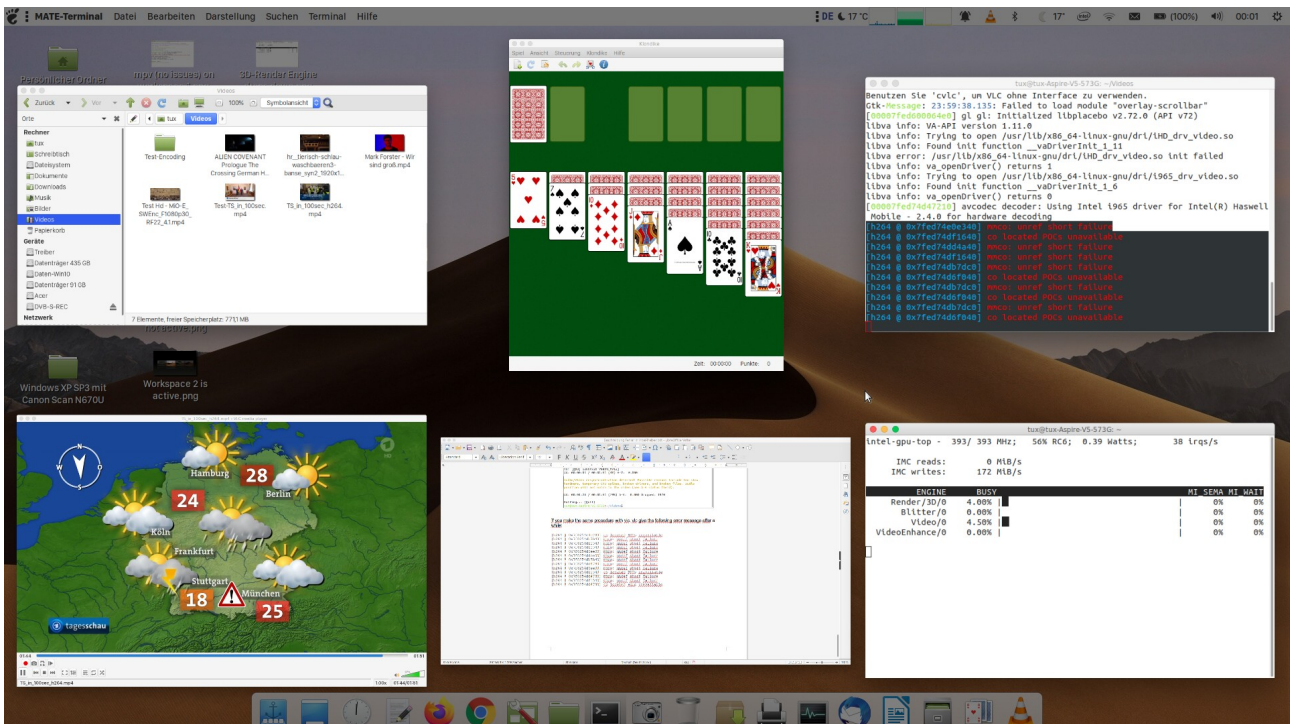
MATE-Terminal Datei Bearbeiten Darstellung Suchen Terminal Hilfe

DE 17 °C 17° (100%) 00:01

Persönlicher Ordner
mpv (no issues) on
3D-Render Engine

Videos
Zurück Vor 100% Symbolansicht
Orte tux Videos
Rechner
tux
Schreibtisch
Dateisystem
Dokumente
Downloads
Musik
Bilder
Videos
Papierkorb
Geräte
Treiber
Datenträger 435 GB
Daten-Win10
Datenträger 91 GB
Acer
DVB-S-REC
Netzwerk
Test-Encoding
ALIEN COVENANT Prologue The Crossing German H...
hr_tierisch-schlau-waschbaeren3-banse_syn2_1920x1...
Mark Forster - Wir sind groß.mp4
Test Hd - MiO-E_SWEnc_F1080p30_RF22_4.1.mp4
Test-TS_in_100sec.mp4
TS_in_100sec_h264.mp4
7 Elemente, freier Speicherplatz: 771,1 MB

not active.png
Windows XP SP3 mit Canon Scan N670U
Workspace 2 is active.png

Klondike
Spiel Ansicht Steuerung Klondike Hilfe
Zeit: 00:00:00 Punkte: 0

tux@tux-Aspire-V5-573G: ~/Videos
Benutzen Sie 'cvlc', um VLC ohne Interface zu verwenden.
Gtk-Message: 23:59:38.135: Failed to load module "overlay-scrollbar"
[00007fed600064e0] gl gl: Initialized libplacebo v2.72.0 (API v72)
libva info: VA-API version 1.11.0
libva info: Trying to open /usr/lib/x86_64-linux-gnu/dri/iHD_drv_video.so
libva info: Found init function __vaDriverInit_1_11
libva error: /usr/lib/x86_64-linux-gnu/dri/iHD_drv_video.so init failed
libva info: va_openDriver() returns 1
libva info: Trying to open /usr/lib/x86_64-linux-gnu/dri/i965_drv_video.so
libva info: Found init function __vaDriverInit_1_6
libva info: va_openDriver() returns 0
[00007fed74d47210] avcodec decoder: Using Intel i965 driver for Intel(R) Haswell Mobile - 2.4.0 for hardware decoding
[h264 @ 0x7fed74e0e340] mmco: unref short failure
[h264 @ 0x7fed74df1640] co located POCs unavailable
[h264 @ 0x7fed74dd4a40] mmco: unref short failure
[h264 @ 0x7fed74df1640] mmco: unref short failure
[h264 @ 0x7fed74db7dc0] mmco: unref short failure
[h264 @ 0x7fed74d6f040] co located POCs unavailable
[h264 @ 0x7fed74db7dc0] mmco: unref short failure
[h264 @ 0x7fed74d6f040] co located POCs unavailable
[h264 @ 0x7fed74db7dc0] mmco: unref short failure
[h264 @ 0x7fed74d6f040] co located POCs unavailable

Hamburg 28 Berlin 24 Köln Frankfurt Stuttgart 18 München 25
tagesschau
TS_in_100sec_h264.mp4

If you make the same procedure with vlc vlc give the following error message after a while

tux@tux-Aspire-V5-573G: ~
intel-gpu-top - 393/ 393 MHz; 56% RC6; 0.39 Watts; 38 irqs/s

IMC reads: 0 MiB/s
IMC writes: 172 MiB/s

| ENGINE | BUSY | MI_SEMA | MI_WAIT |
|---|---|---|---|
| Render/3D/0 | 4.00% | 0% | 0% |
| Blitter/0 | 0.00% | 0% | 0% |
| Video/0 | 4.50% | 0% | 0% |
| VideoEnhance/0 | 0.00% | 0% | 0% |